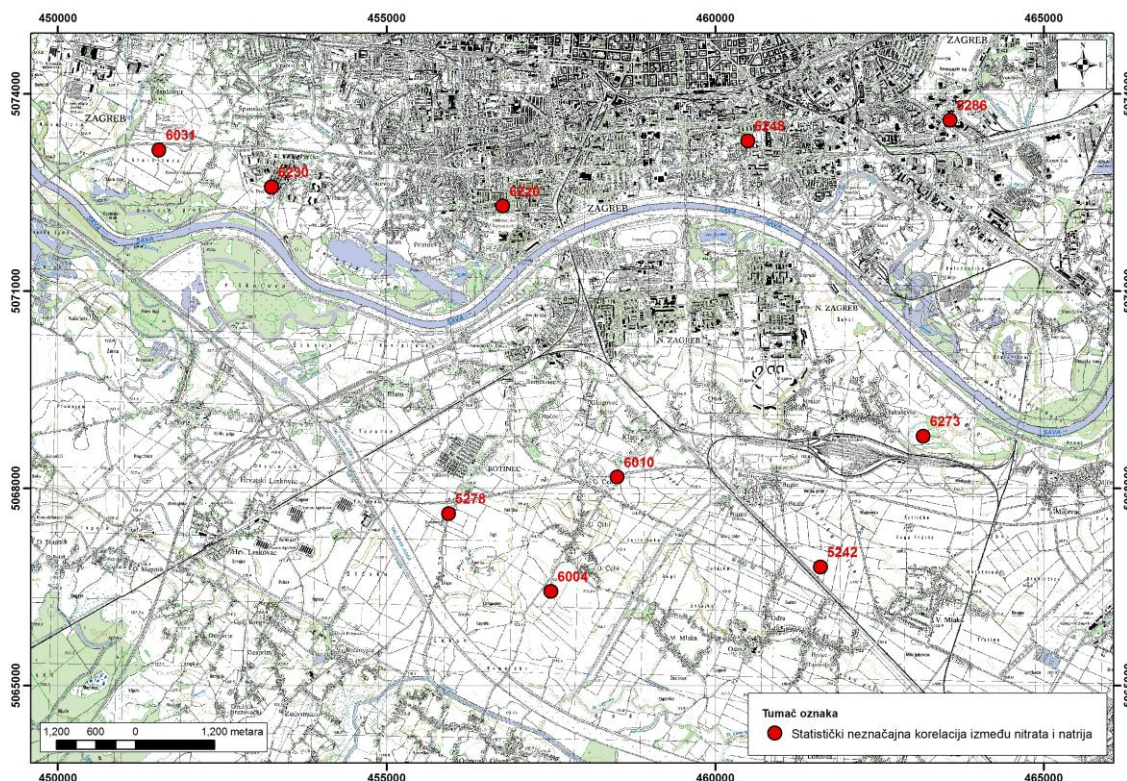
450000
455000
460000
465000

5074000
5071000
5068000
5065000

5074000
5071000
5068000
5065000

N
W
E
S

ZAGREB
ZAGREB
ZAGREB
N. ZAGREB
N. ZAGREB
SAVA
SAVA
SAVA
BOTINEC
Hrvatski Leskovac
Hrv. Leskovac
M. Mlaka
V. Mlaka

6031
6230
6220
6248
6286
6273
6010
6278
6004
5242

1,200
600
0
1,200 metara

Tumač oznaka
Statistički neznačajna korelacija između nitrata i natrija

450000
455000
460000
465000